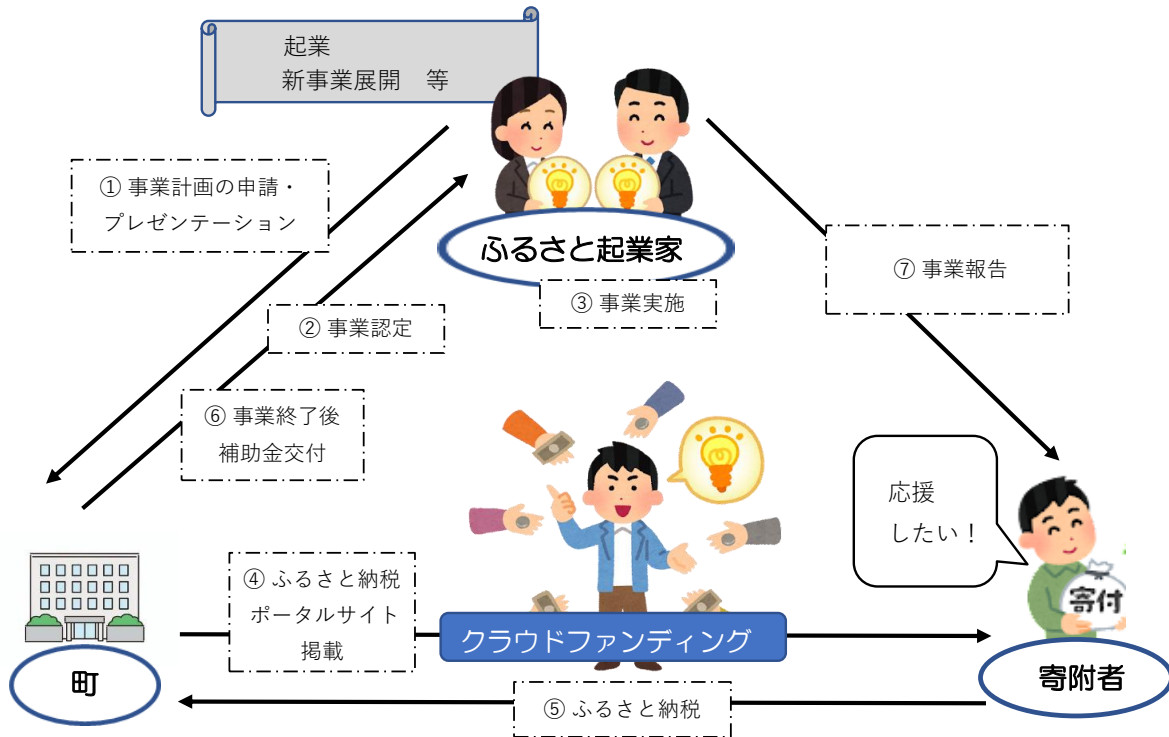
起業
新事業展開　等

① 事業計画の申請・
プレゼンテーション

ふるさと起業家

③ 事業実施

⑦ 事業報告

② 事業認定

⑥ 事業終了後
補助金交付

応援
したい！

寄付

④ ふるさと納税
ポータルサイト
掲載

クラウドファンディング

町

寄附者

⑤ ふるさと納税